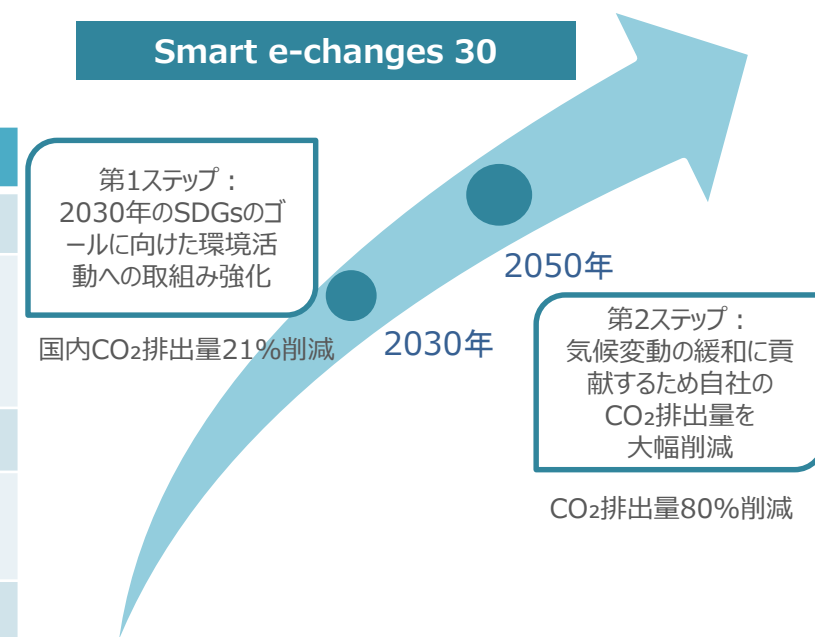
Smart e-changes 30

第1ステップ：
2030年のSDGsのゴールに向けた環境活動への取組み強化

国内$CO_2$排出量21%削減

2030年

2050年

第2ステップ：
気候変動の緩和に貢献するため自社の$CO_2$排出量を大幅削減

$CO_2$排出量80%削減